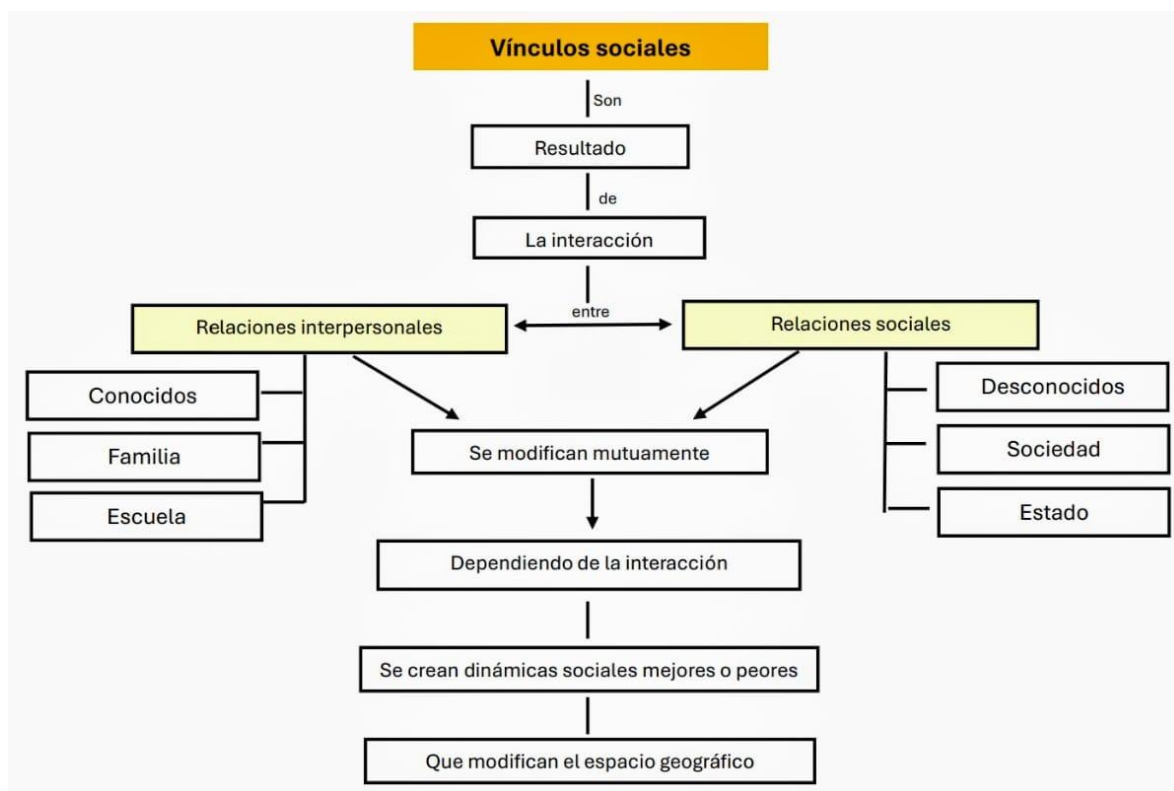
Vínculos sociales

Son

Resultado

de

La interacción

entre

Relaciones interpersonales

Relaciones sociales

Conocidos

Familia

Escuela

Se modifican mutuamente

Desconocidos

Sociedad

Estado

Dependiendo de la interacción

Se crean dinámicas sociales mejores o peores

Que modifican el espacio geográfico